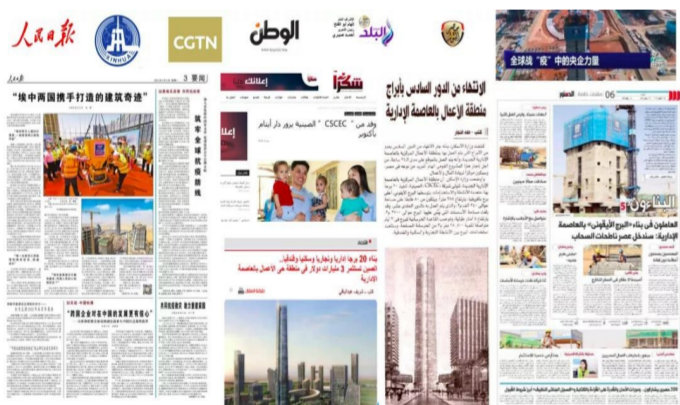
人民日报 XINHUA CGTN الوطن البلد

3 要闻

"埃中两国携手打造的建筑奇迹"

筑牢全球抗疫防线

"两国企业间在中国的发展更有信心"

全球战"疫"中的央企力量

إعلانك

شكرًا

وفد من CSCEC " الصينية يزور دار أيتام بأكتوبر

بناء 20 برجا إداريا وتجاريا وسكنيا وفندقيا.. الصين تستثمر 3 مليارات دولار في منطقة من الأعمال بالعاصمة الإدارية

الانتهاء من الدور السادس بأبراج منطقة الأعمال بالعاصمة الإدارية

العاملون في بناء «البرج الأيقوني» بالعاصمة الإدارية: سنحفر عصر ناطحات السحاب

البناءون

الدستور 06